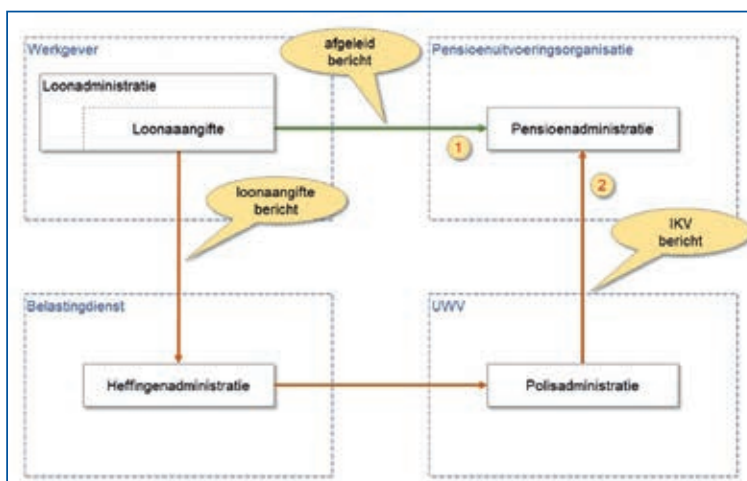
Werkgever

Loonadministratie

Loonaaangifte

afgeleid bericht

Pensioenuitvoeringsorganisatie

1

Pensioenadministratie

2

loonaangifte bericht

IKV bericht

Belastingdienst

UWV

Heffingenadministratie

Polisadministratie